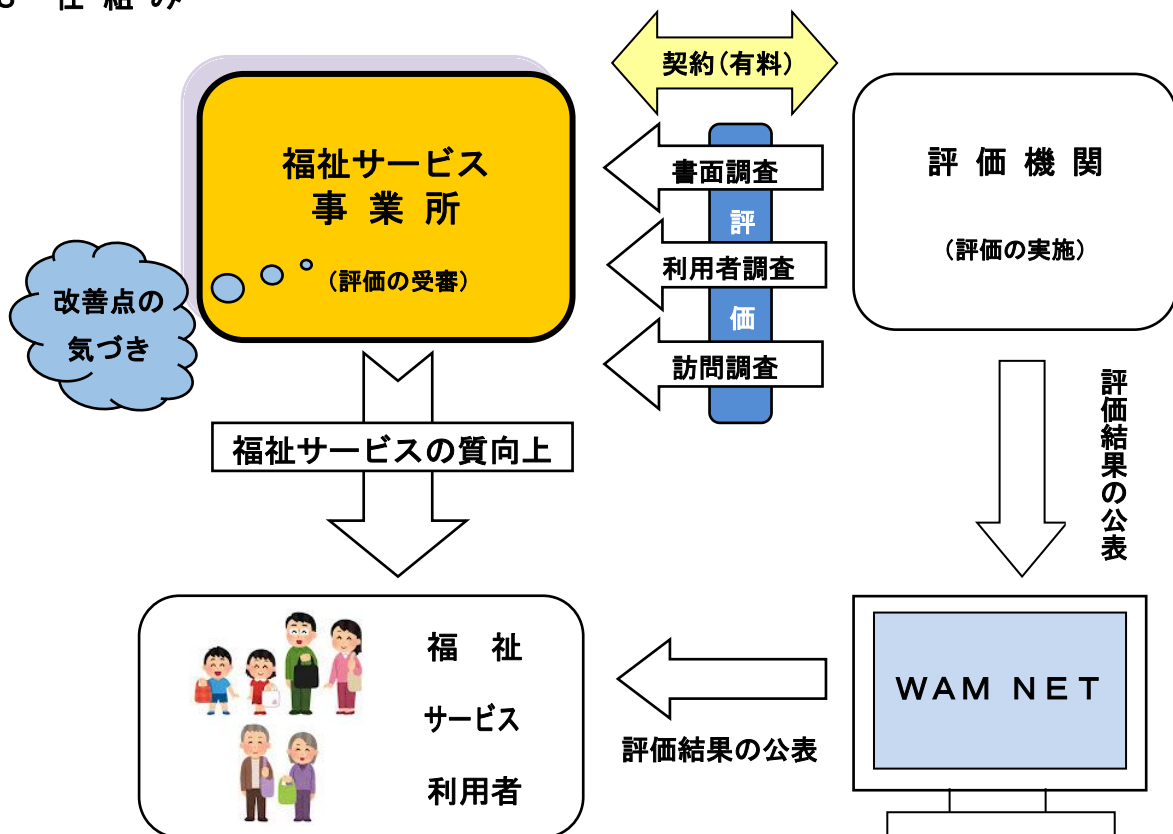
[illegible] 仕 組 み

契約(有料)

福祉サービス
事 業 所

(評価の受審)

改善点の気づき

書面調査

評

利用者調査

価

訪問調査

評 価 機 関

(評価の実施)

評価結果の公表

福祉サービスの質向上

福 祉
サービス
利用者

評価結果の公表

WAM NET